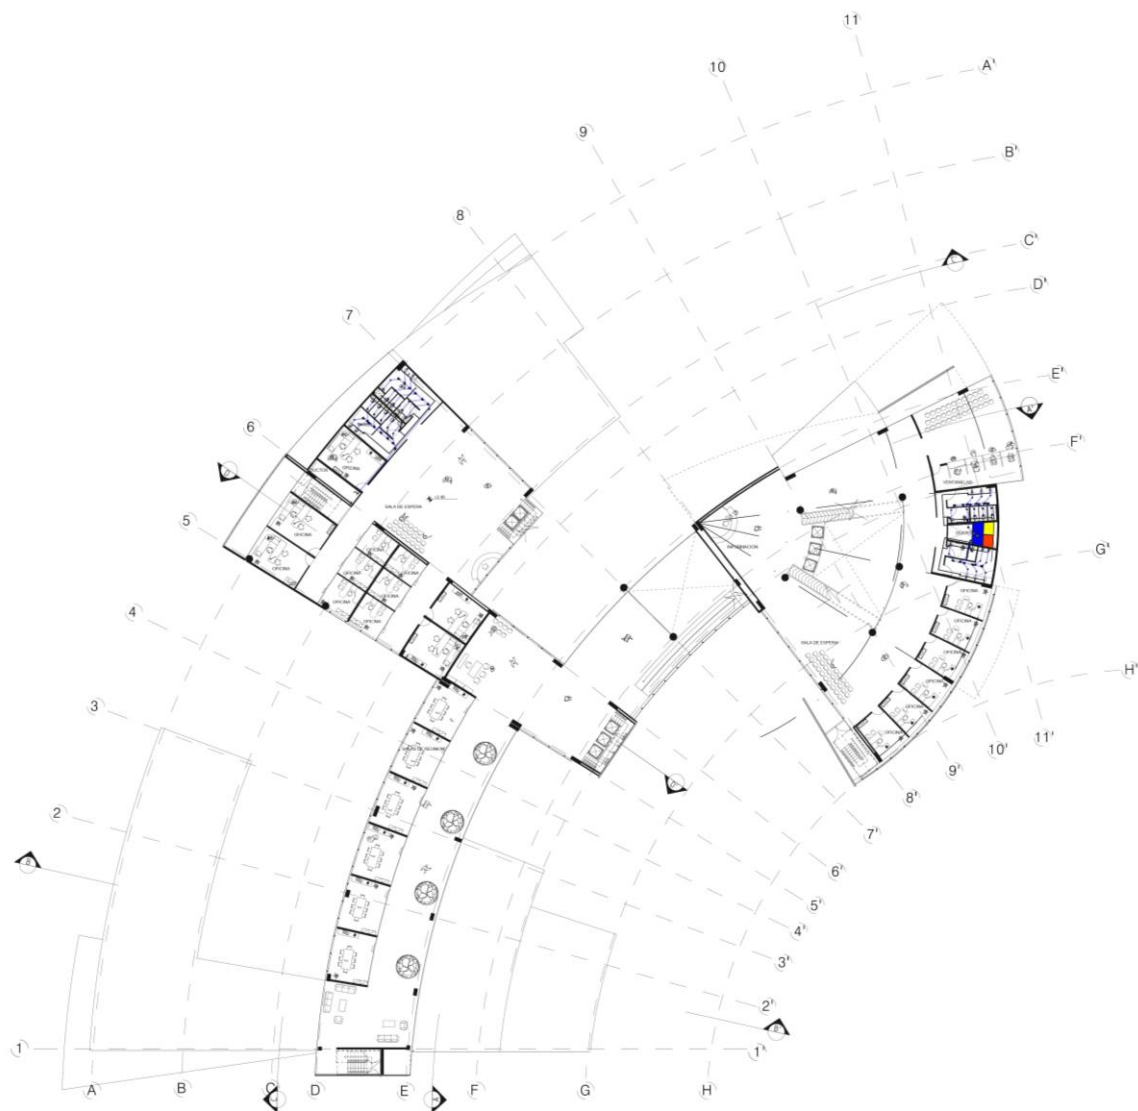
11
10
A'
9
B'
8
C'
D'
7
E'
6
F'
OFICINA
SALA DE ESPERA
5
OFICINA
OFICINA
OFICINA
OFICINA
OFICINA
OFICINA
INFORMACION
G'
4
OFICINA
OFICINA
SALA DE ESPERA
OFICINA
OFICINA
H'
OFICINA
3
SALA DE REUNION
10'
11'
9'
8'
2
7'
6'
5'
4'
3'
2'
1
1'
A
B
C
D
E
F
G
H